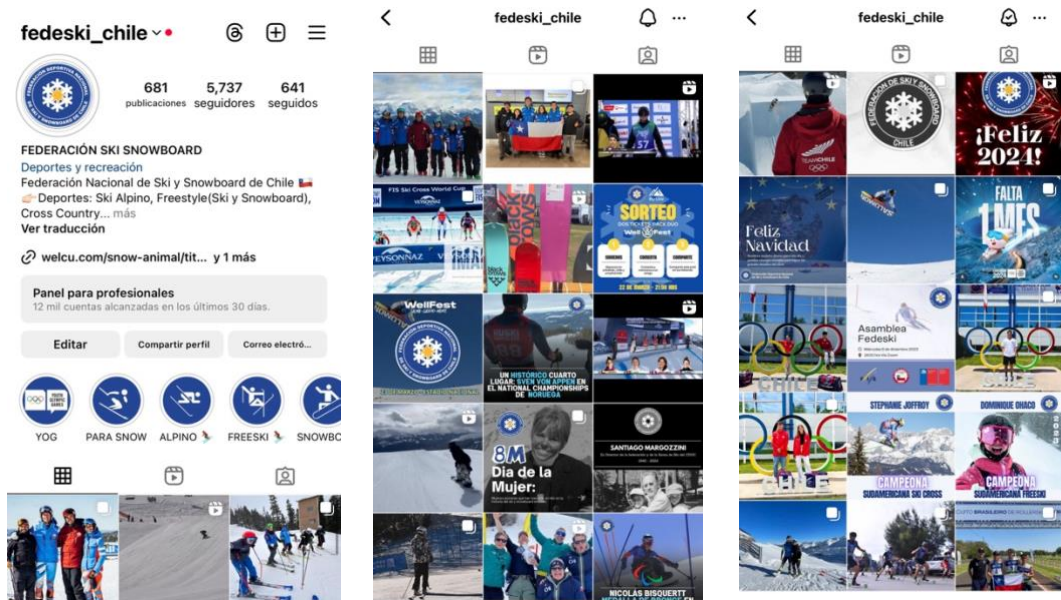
fedeski_chile

681 publicaciones
5,737 seguidores
641 seguidos

FEDERACIÓN SKI SNOWBOARD
Deportes y recreación
Federación Nacional de Ski y Snowboard de Chile 🇨🇱
👉 Deportes: Ski Alpino, Freestyle(Ski y Snowboard), Cross Country... más
Ver traducción

welcu.com/snow-animal/tit... y 1 más

Panel para profesionales
12 mil cuentas alcanzadas en los últimos 30 días.

Editar
Compartir perfil
Correo electró...

YOG
PARA SNOW
ALPINO
FREESKI
SNOWBO

fedeski_chile

SORTEO
WellFest
UN HISTÓRICO CUARTO LUGAR: SVEN VON APPEN EN NATIONAL CHAMPIONSHIPS DE NORUEGA
8M
Día de la Mujer:
SANTIAGO MARGOZZINI
NICOLÁS BISQUERTT

fedeski_chile

¡Feliz 2024!
Feliz Navidad
FALTA 1 MES
Asamblea Fedeski
CHILE
STEPHANIE JOFFROY
DOMINIQUE OHACO
CAMPEONA SUDAMERICANA SKI CROSS
CAMPEONA SUDAMERICANA FREESKI